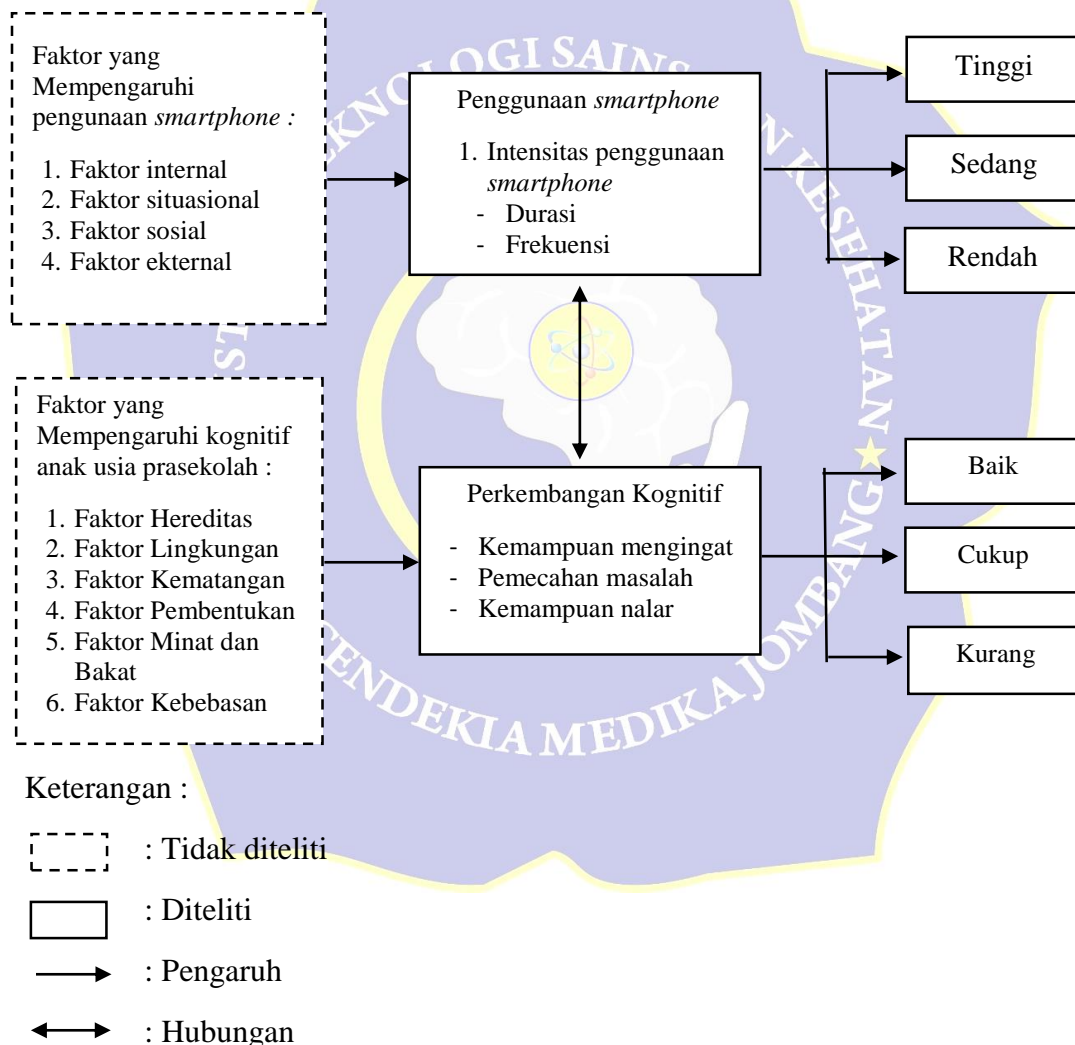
Faktor yang Mempengaruhi pengunaan *smartphone :*

1. Faktor internal
2. Faktor situasional
3. Faktor sosial
4. Faktor ekternal

Penggunaan *smartphone*

1. Intensitas penggunaan *smartphone*
- Durasi
- Frekuensi

Tinggi

Sedang

Rendah

Faktor yang Mempengaruhi kognitif anak usia prasekolah :

1. Faktor Hereditas
2. Faktor Lingkungan
3. Faktor Kematangan
4. Faktor Pembentukan
5. Faktor Minat dan Bakat
6. Faktor Kebebasan

Perkembangan Kognitif

- Kemampuan mengingat
- Pemecahan masalah
- Kemampuan nalar

Baik

Cukup

Kurang

Keterangan :

: Tidak diteliti

: Diteliti

: Pengaruh

: Hubungan

STIKES INSAN CENDEKIA MEDIKA JOMBANG